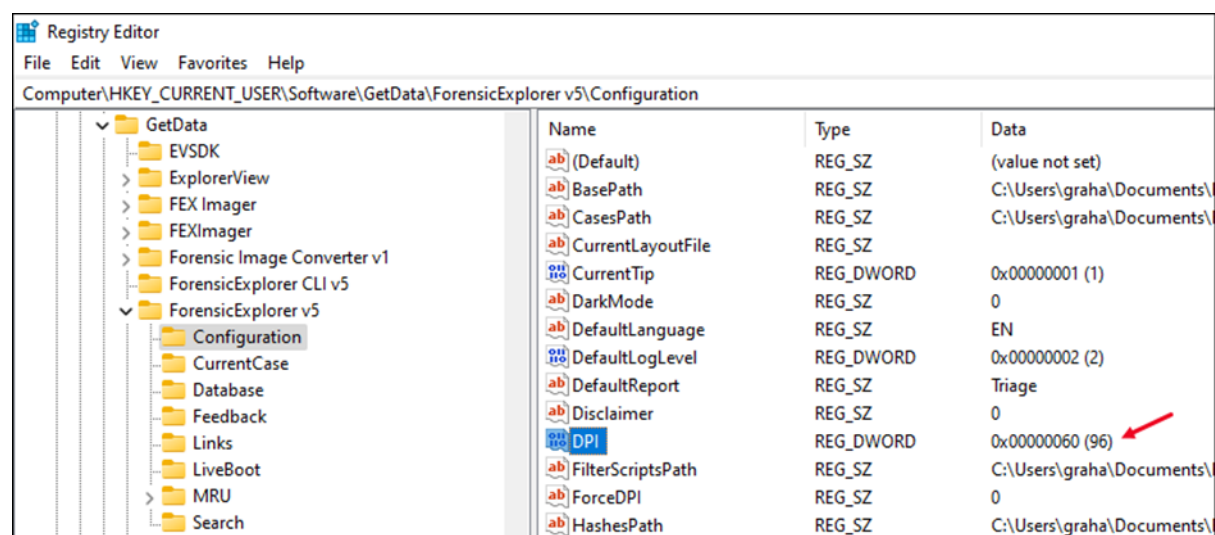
Registry Editor
File Edit View Favorites Help
Computer\HKEY_CURRENT_USER\Software\GetData\ForensicExplorer v5\Configuration

GetData
EVSDK
ExplorerView
FEX Imager
FEXImager
Forensic Image Converter v1
ForensicExplorer CLI v5
ForensicExplorer v5
Configuration
CurrentCase
Database
Feedback
Links
LiveBoot
MRU
Search

| Name | Type | Data |
|---|---|---|
| (Default) | REG_SZ | (value not set) |
| BasePath | REG_SZ | C:\Users\graha\Documents\ |
| CasesPath | REG_SZ | C:\Users\graha\Documents\ |
| CurrentLayoutFile | REG_SZ | |
| CurrentTip | REG_DWORD | 0x00000001 (1) |
| DarkMode | REG_SZ | 0 |
| DefaultLanguage | REG_SZ | EN |
| DefaultLogLevel | REG_DWORD | 0x00000002 (2) |
| DefaultReport | REG_SZ | Triage |
| Disclaimer | REG_SZ | 0 |
| DPI | REG_DWORD | 0x00000060 (96) |
| FilterScriptsPath | REG_SZ | C:\Users\graha\Documents\ |
| ForceDPI | REG_SZ | 0 |
| HashesPath | REG_SZ | C:\Users\graha\Documents\ |